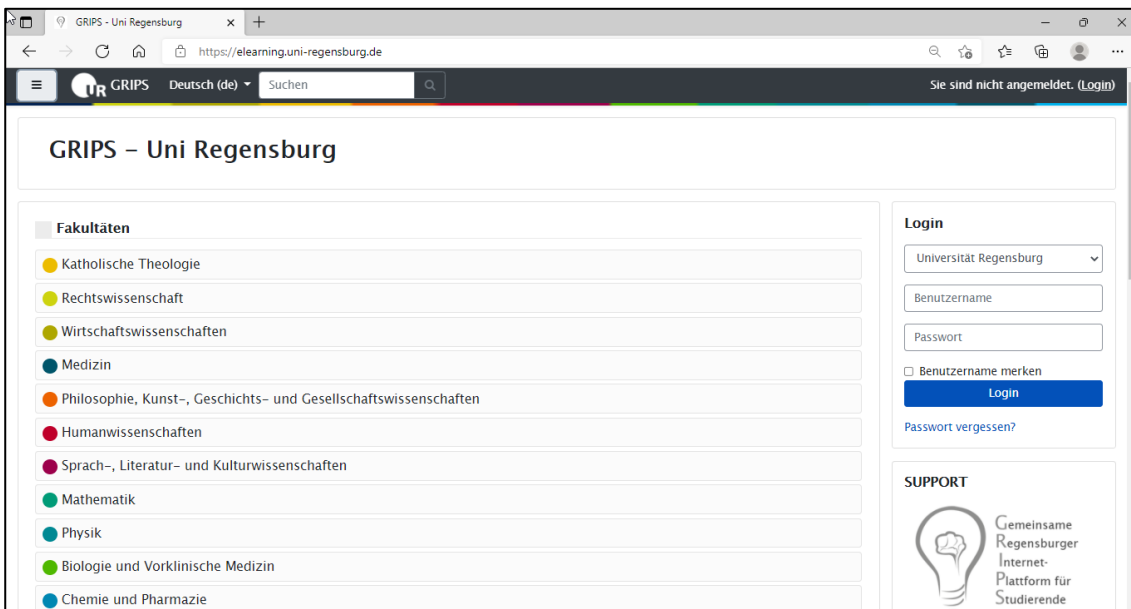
GRIPS - Uni Regensburg ×
https://elearning.uni-regensburg.de

≡ UR GRIPS Deutsch (de) Suchen

Sie sind nicht angemeldet. (Login)

GRIPS - Uni Regensburg

Fakultäten

Katholische Theologie

Rechtswissenschaft

Wirtschaftswissenschaften

Medizin

Philosophie, Kunst-, Geschichts- und Gesellschaftswissenschaften

Humanwissenschaften

Sprach-, Literatur- und Kulturwissenschaften

Mathematik

Physik

Biologie und Vorklinische Medizin

Chemie und Pharmazie

Login

Universität Regensburg

Benutzername

Passwort

Benutzername merken

Login

Passwort vergessen?

SUPPORT

Gemeinsame
Regensburger
Internet-
Plattform für
Studierende